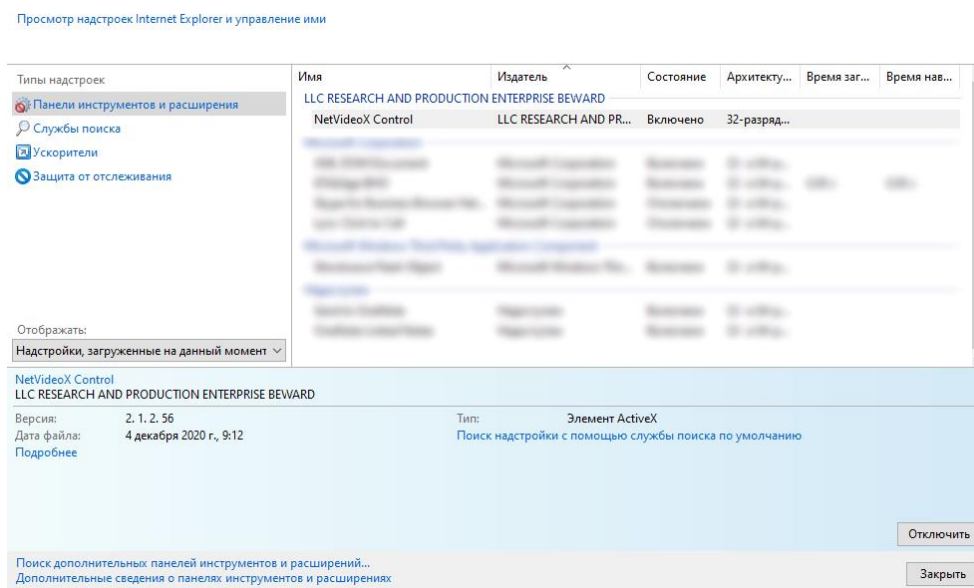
Просмотр надстроек Internet Explorer и управление ими

Типы надстроек
Панели инструментов и расширения
Службы поиска
Ускорители
Защита от отслеживания

| Имя | Издатель | Состояние | Архитекту... | Время заг... | Время нав... |
|---|---|---|---|---|---|
| LLC RESEARCH AND PRODUCTION ENTERPRISE BEWARD | | | | | |
| NetVideoX Control | LLC RESEARCH AND PR... | Включено | 32-разряд... | | |
| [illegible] | | | | | |

Отображать:
Надстройки, загруженные на данный момент

NetVideoX Control
LLC RESEARCH AND PRODUCTION ENTERPRISE BEWARD

Версия: 2. 1. 2. 56
Дата файла: 4 декабря 2020 г., 9:12
Подробнее

Тип: Элемент ActiveX
Поиск надстройки с помощью службы поиска по умолчанию

Отключить

Поиск дополнительных панелей инструментов и расширений...
Дополнительные сведения о панелях инструментов и расширениях

Закрыть